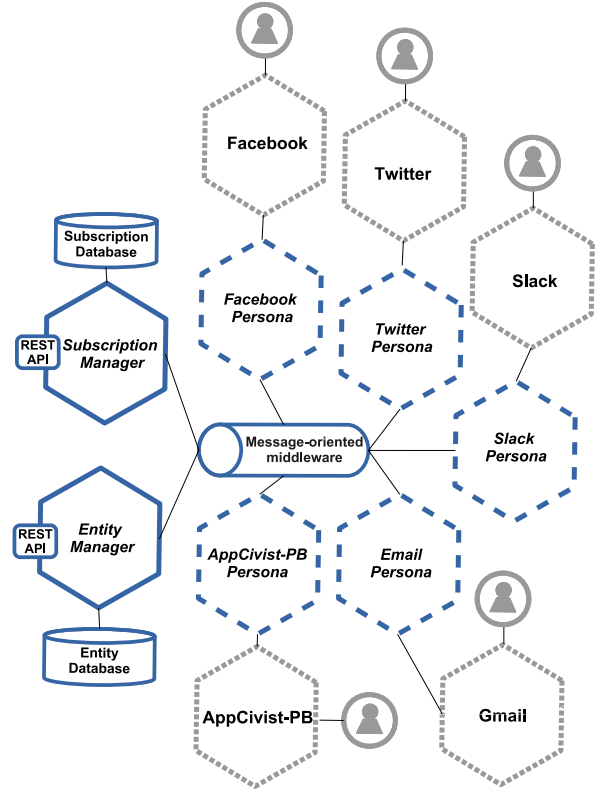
Facebook

Twitter

Slack

Subscription Database

Facebook Persona

Twitter Persona

REST API

Subscription Manager

Message-oriented middleware

Slack Persona

REST API

Entity Manager

AppCivist-PB Persona

Email Persona

Entity Database

AppCivist-PB

Gmail